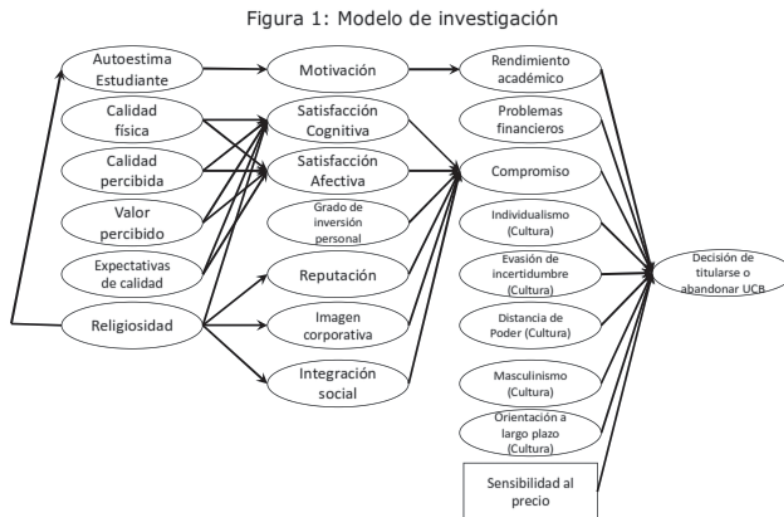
Figura 1: Modelo de investigación

Autoestima Estudiante

Calidad física

Calidad percibida

Valor percibido

Expectativas de calidad

Religiosidad

Motivación

Satisfacción Cognitiva

Satisfacción Afectiva

Grado de inversión personal

Reputación

Imagen corporativa

Integración social

Rendimiento académico

Problemas financieros

Compromiso

Individualismo (Cultura)

Evasión de incertidumbre (Cultura)

Distancia de Poder (Cultura)

Masculinismo (Cultura)

Orientación a largo plazo (Cultura)

Sensibilidad al precio

Decisión de titularse o abandonar UCB